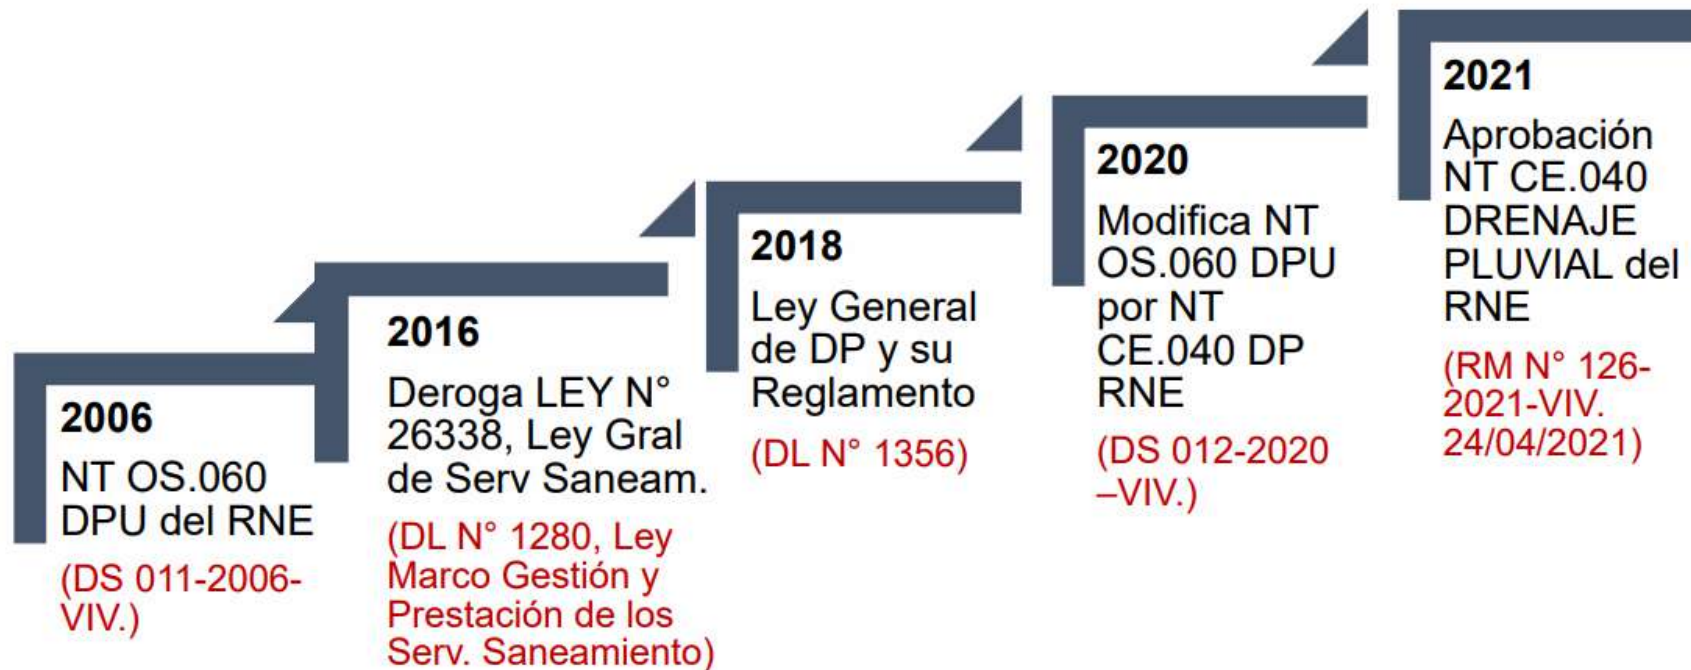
2006
NT OS.060 DPU del RNE
(DS 011-2006-VIV.)

2016
Deroga LEY N° 26338, Ley Gral de Serv Saneam.
(DL N° 1280, Ley Marco Gestión y Prestación de los Serv. Saneamiento)

2018
Ley General de DP y su Reglamento
(DL N° 1356)

2020
Modifica NT OS.060 DPU por NT CE.040 DP RNE
(DS 012-2020 –VIV.)

2021
Aprobación NT CE.040 DRENAJE PLUVIAL del RNE
(RM N° 126-2021-VIV. 24/04/2021)